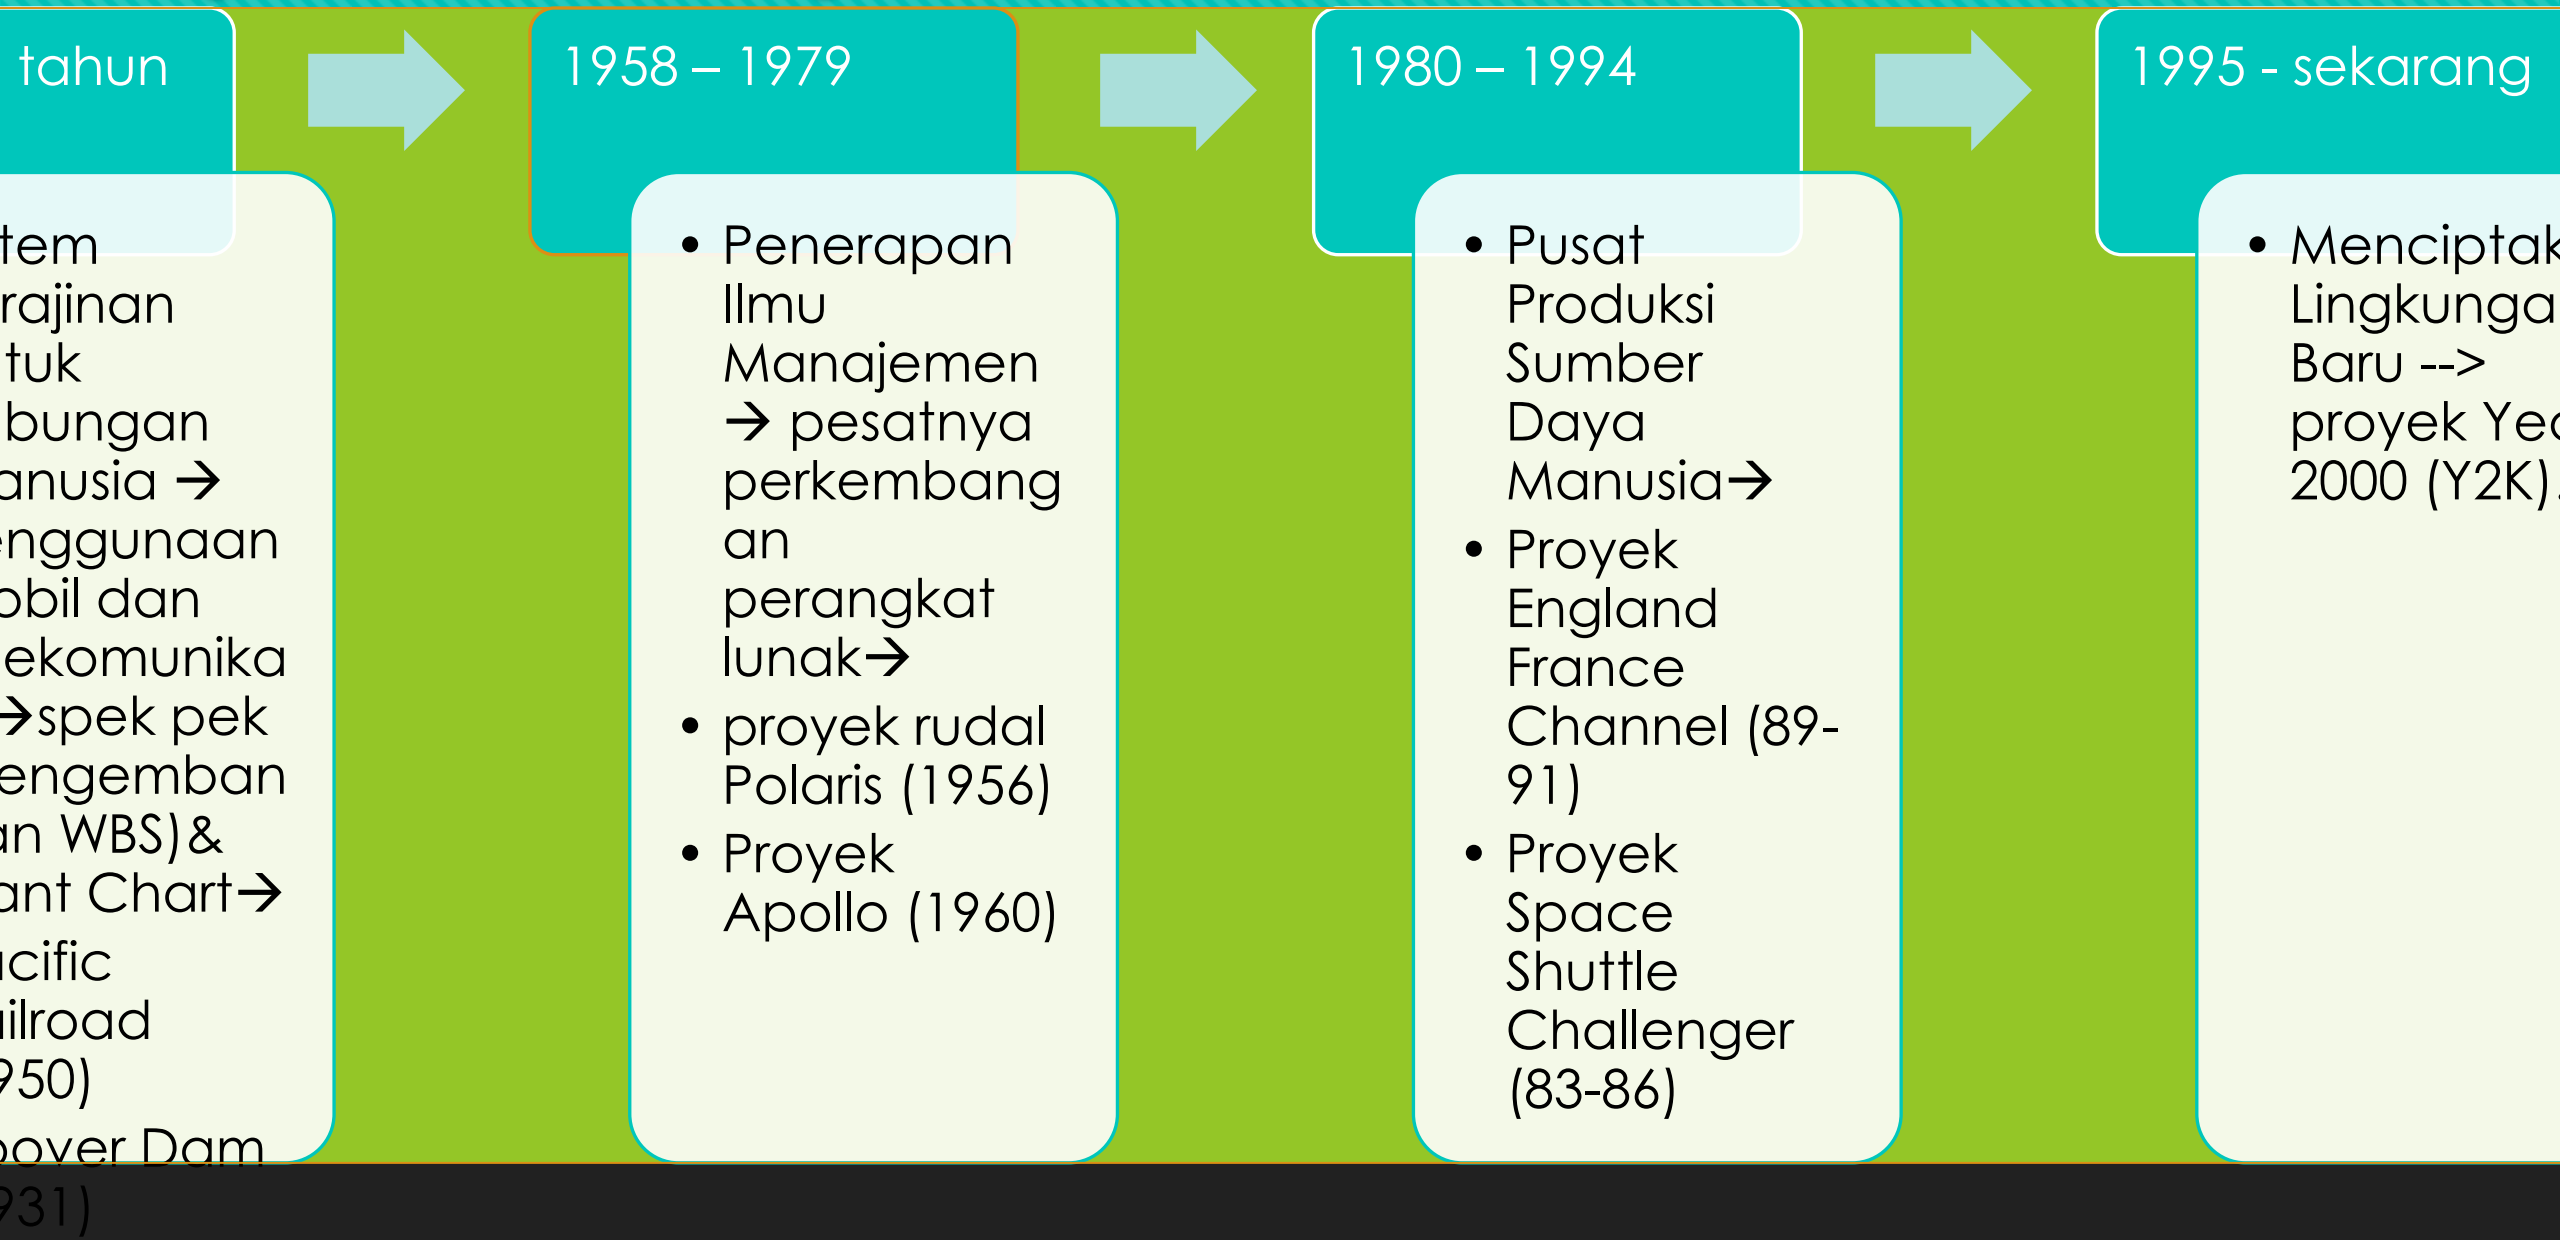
tahun

tem rajinan tuk bungan anusia → enggunaan obil dan ekomunika →spek pek engemban an WBS)& ant Chart→ cific ilroad 950) oover Dam 931)

1958 – 1979

• Penerapan Ilmu Manajemen → pesatnya perkembangan perangkat lunak→
• proyek rudal Polaris (1956)
• Proyek Apollo (1960)

1980 – 1994

• Pusat Produksi Sumber Daya Manusia→
• Proyek England France Channel (89-91)
• Proyek Space Shuttle Challenger (83-86)

1995 - sekarang

• Mencipta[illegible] Lingkunga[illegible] Baru --> proyek Ye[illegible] 2000 (Y2K)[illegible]